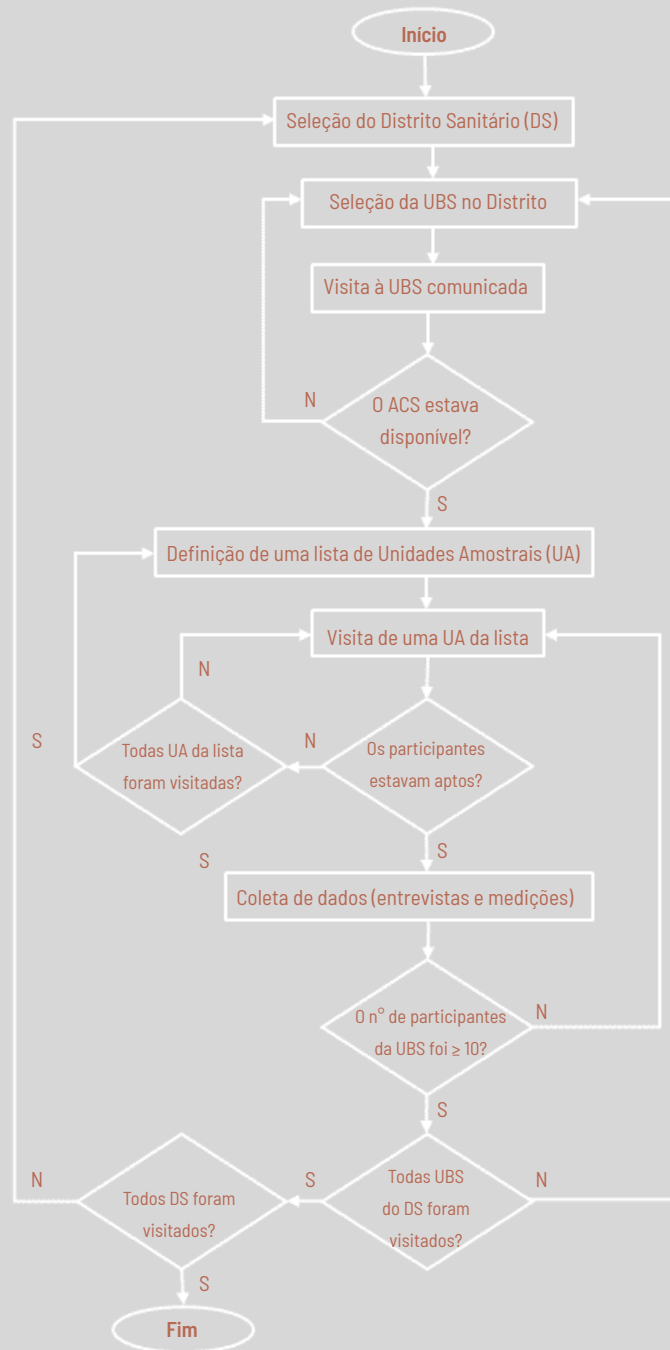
Início

Seleção do Distrito Sanitário (DS)

Seleção da UBS no Distrito

Visita à UBS comunicada

N

O ACS estava disponível?

S

Definição de uma lista de Unidades Amostrais (UA)

Visita de uma UA da lista

N

S

N

Todas UA da lista foram visitadas?

Os participantes estavam aptos?

S

S

Coleta de dados (entrevistas e medições)

O n° de participantes da UBS foi $\geq 10$?

N

S

N

Todos DS foram visitados?

S

Todas UBS do DS foram visitados?

N

S

Fim